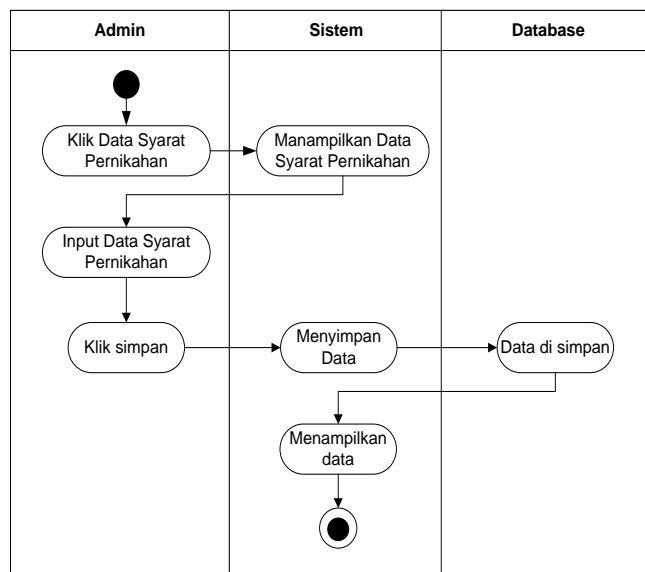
| Admin | Sistem | Database |
|---|---|---|

Klik Data Syarat Pernikahan

Manampilkan Data Syarat Pernikahan

Input Data Syarat Pernikahan

Klik simpan

Menyimpan Data

Data di simpan

Menampilkan data